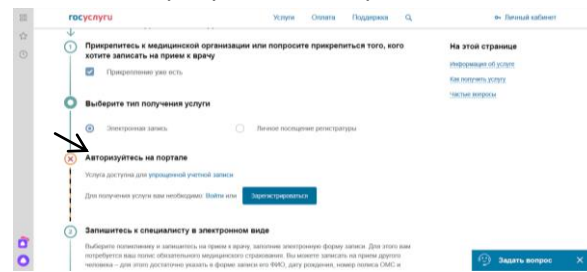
госуслуги

Услуги Оплата Поддержка

Личный кабинет

1 Прикрепитесь к медицинской организации или попросите прикрепиться того, кого хотите записать на прием к врачу

Прикрепление уже есть

Выберите тип получения услуги

Электронная запись

Личное посещение регистратуры

Авторизуйтесь на портале

Услуга доступна для упрощенной учетной записи

Для получения услуги вам необходимо: Войти или Зарегистрироваться

2 Запишитесь к специалисту в электронном виде

Выберите поликлинику и запишитесь на прием к врачу, заполнив электронную форму записи. Для этого вам потребуется ваш полис обязательного медицинского страхования. Вы можете записать на прием другого человека – для этого достаточно указать в форме записи его ФИО, дату рождения, номер полиса ОМС и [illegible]

На этой странице

Информация об услуге

Как получить услугу

Частые вопросы

Задать вопрос